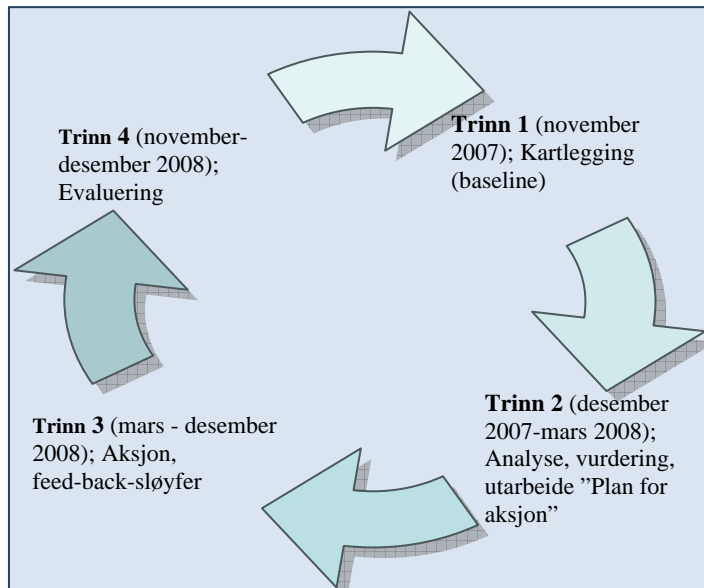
**Trinn 1** (november 2007); Kartlegging (baseline)

**Trinn 2** (desember 2007-mars 2008); Analyse, vurdering, utarbeide ”Plan for aksjon”

**Trinn 3** (mars - desember 2008); Aksjon, feed-back-sløyfer

**Trinn 4** (november-desember 2008); Evaluering